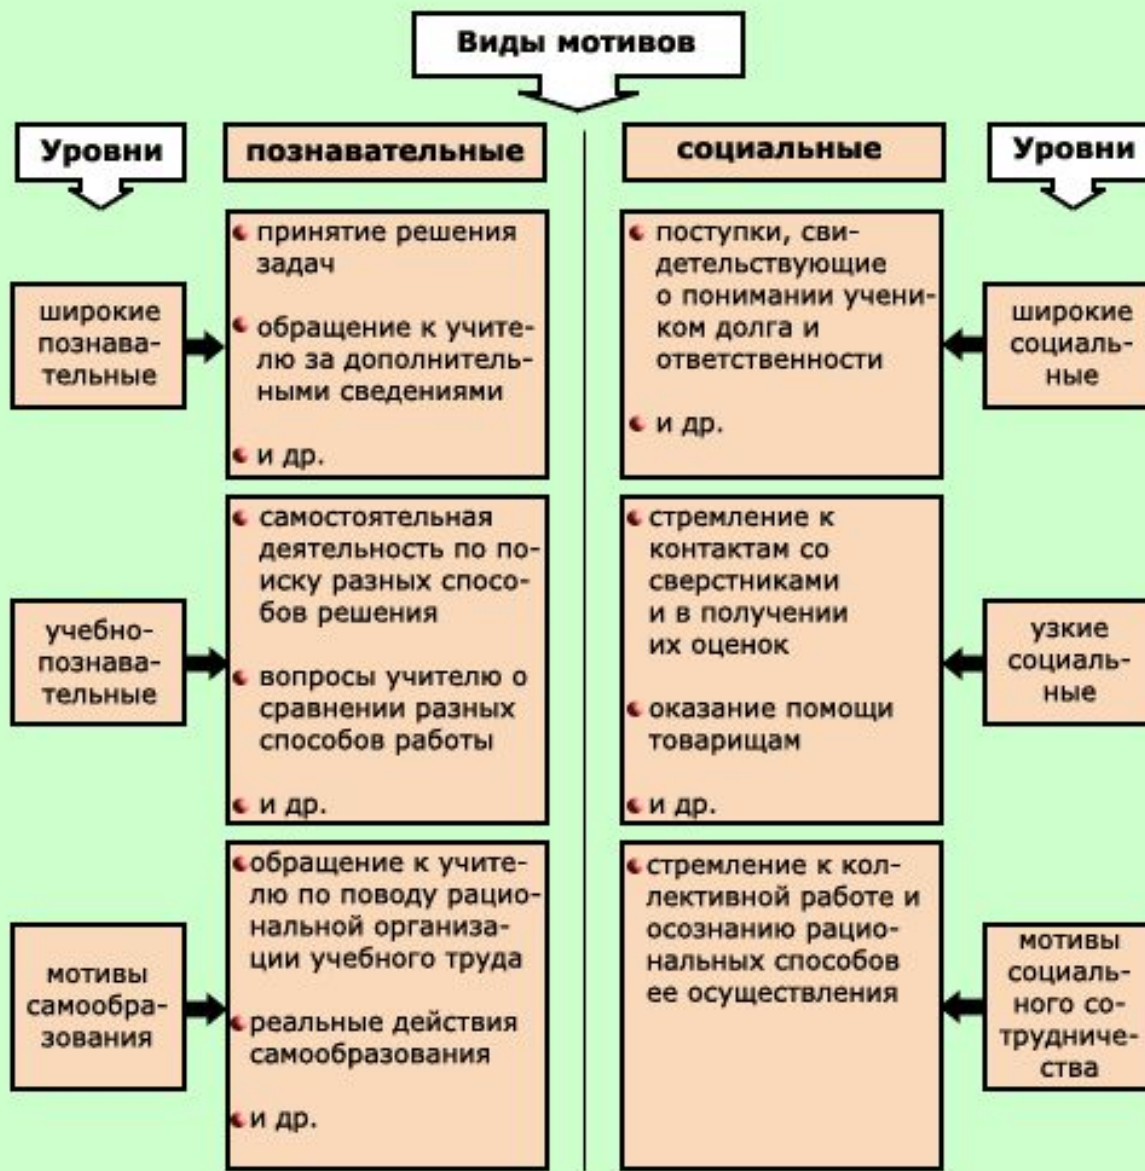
Виды мотивов

Уровни

познавательные

социальные

Уровни

широкие познавательные

принятие решения задач

обращение к учителю за дополнительными сведениями

и др.

поступки, свидетельствующие о понимании учеником долга и ответственности

и др.

широкие социальные

учебно-познавательные

самостоятельная деятельность по поиску разных способов решения

вопросы учителю о сравнении разных способов работы

и др.

стремление к контактам со сверстниками и в получении их оценок

оказание помощи товарищам

и др.

узкие социальные

мотивы самообразования

обращение к учителю по поводу рациональной организации учебного труда

реальные действия самообразования

и др.

стремление к коллективной работе и осознанию рациональных способов ее осуществления

мотивы социального сотрудничества